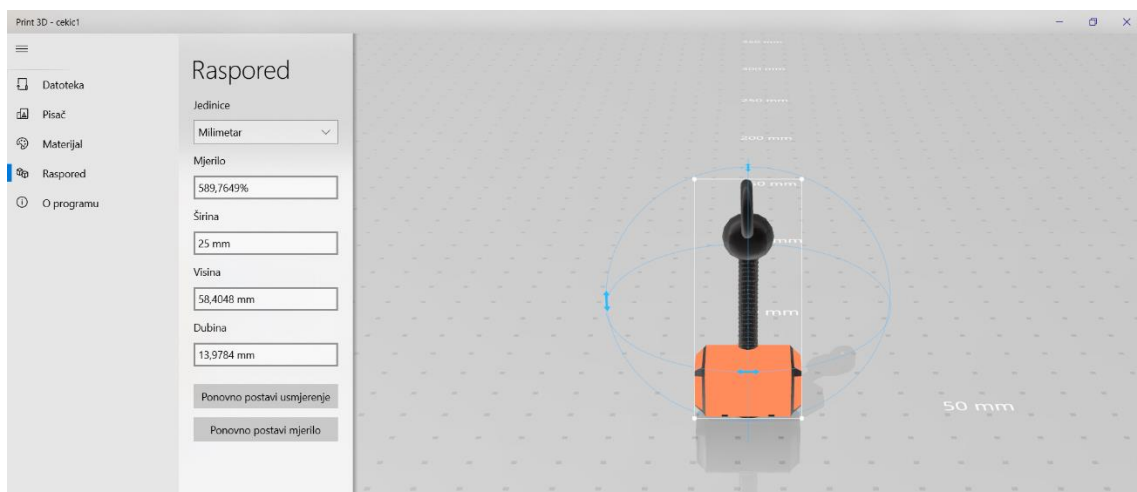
Print 3D - cekic1

Datoteka
Pisač
Materijal
Raspored
O programu

Raspored
Jedinice
Milimetar
Mjerilo
589,7649%
Širina
25 mm
Visina
58,4048 mm
Dubina
13,9784 mm
Ponovno postavi usmjerenje
Ponovno postavi mjerilo

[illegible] mm
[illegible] mm
250 mm
200 mm
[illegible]0 mm
mm
mm
50 mm